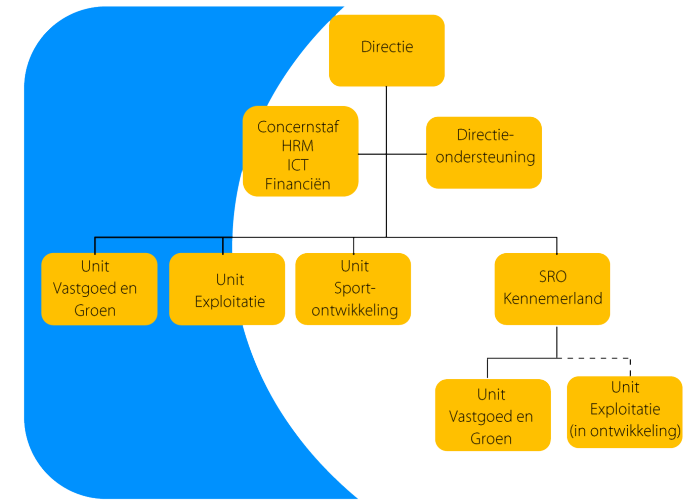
Directie

Concernstaf
HRM
ICT
Financiën

Directie-ondersteuning

Unit
Vastgoed en
Groen

Unit
Exploitatie

Unit
Sport-ontwikkeling

SRO
Kennemerland

Unit
Vastgoed en
Groen

Unit
Exploitatie
(in ontwikkeling)